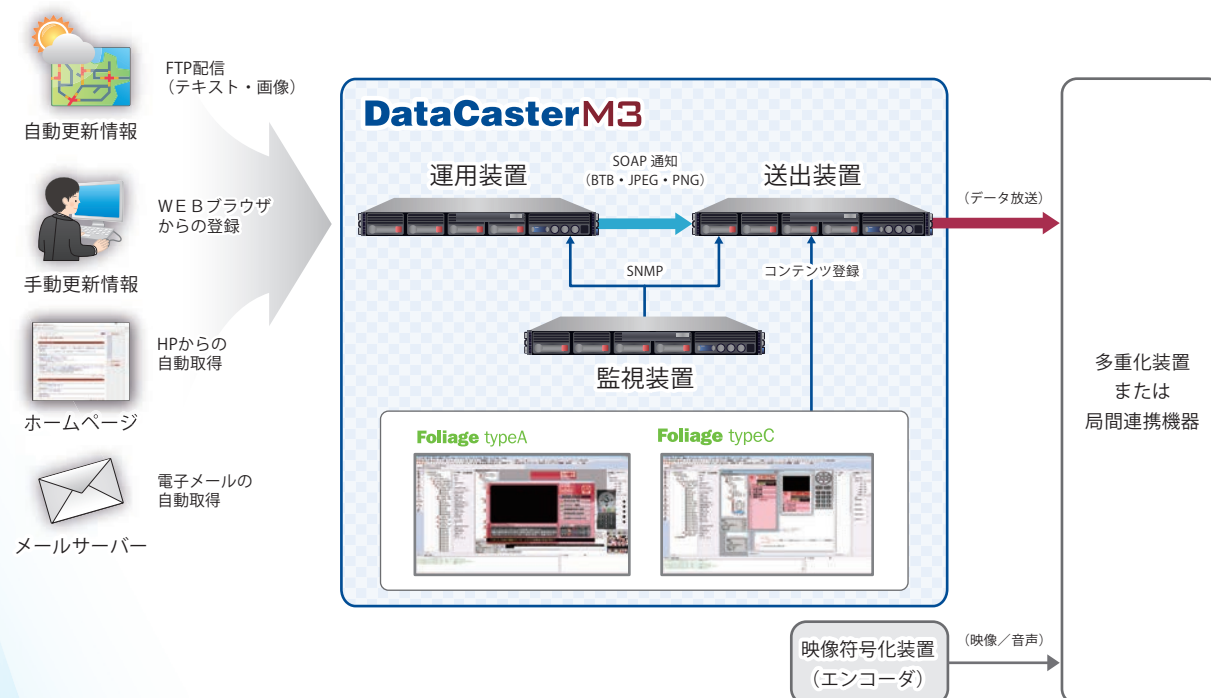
FTP配信
（テキスト・画像）

自動更新情報

ＷＥＢブラウザ
からの登録

手動更新情報

HPからの
自動取得

ホームページ

電子メールの
自動取得

メールサーバー

DataCasterM3

運用装置

SOAP 通知
（BTB・JPEG・PNG）

送出装置

（データ放送）

SNMP

コンテンツ登録

監視装置

Foliage typeA

Foliage typeC

多重化装置
または
局間連携機器

映像符号化装置
（エンコーダ）

（映像／音声）